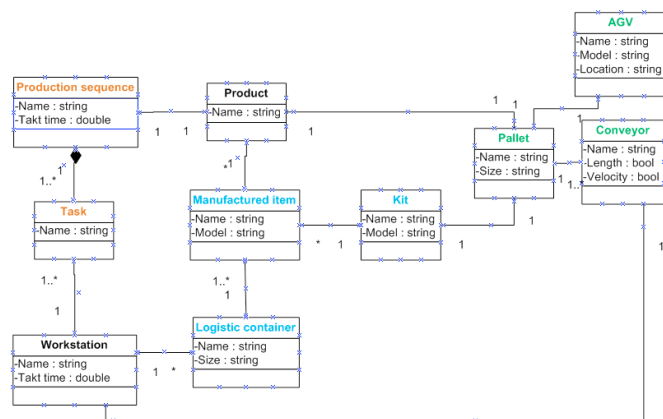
AGV
-Name : string
-Model : string
-Location : string

Production sequence
-Name : string
-Takt time : double

Product
-Name : string

Pallet
-Name : string
-Size : string

Conveyor
-Name : string
-Length : bool
-Velocity : bool

Task
-Name : string

Manufactured item
-Name : string
-Model : string

Kit
-Name : string
-Model : string

Workstation
-Name : string
-Takt time : double

Logistic container
-Name : string
-Size : string

1 1 1 1 1 1 1 1..* 1 *1 1 1..* 1 * 1 1 1 1..* 1..* 1 1 * 1